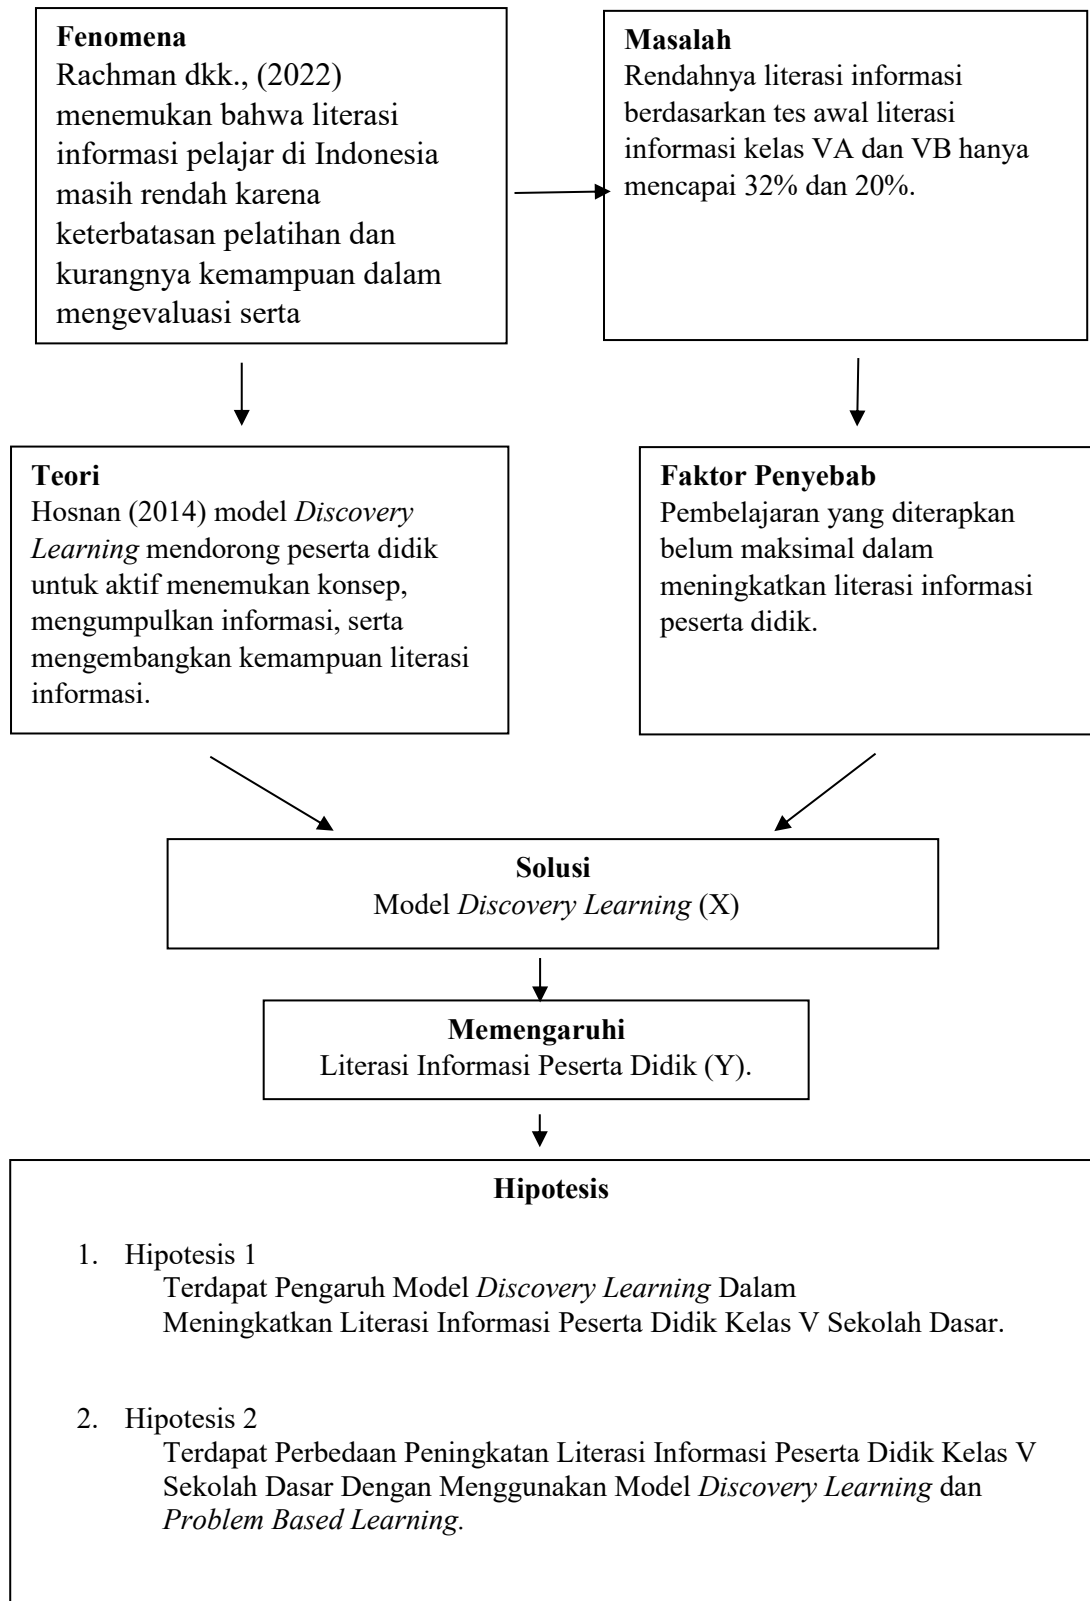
**Fenomena**
Rachman dkk., (2022) menemukan bahwa literasi informasi pelajar di Indonesia masih rendah karena keterbatasan pelatihan dan kurangnya kemampuan dalam mengevaluasi serta

**Masalah**
Rendahnya literasi informasi berdasarkan tes awal literasi informasi kelas VA dan VB hanya mencapai 32% dan 20%.

**Teori**
Hosnan (2014) model *Discovery Learning* mendorong peserta didik untuk aktif menemukan konsep, mengumpulkan informasi, serta mengembangkan kemampuan literasi informasi.

**Faktor Penyebab**
Pembelajaran yang diterapkan belum maksimal dalam meningkatkan literasi informasi peserta didik.

**Solusi**
Model *Discovery Learning* (X)

**Memengaruhi**
Literasi Informasi Peserta Didik (Y).

**Hipotesis**

1. Hipotesis 1
Terdapat Pengaruh Model *Discovery Learning* Dalam Meningkatkan Literasi Informasi Peserta Didik Kelas V Sekolah Dasar.

2. Hipotesis 2
Terdapat Perbedaan Peningkatan Literasi Informasi Peserta Didik Kelas V Sekolah Dasar Dengan Menggunakan Model *Discovery Learning* dan *Problem Based Learning*.